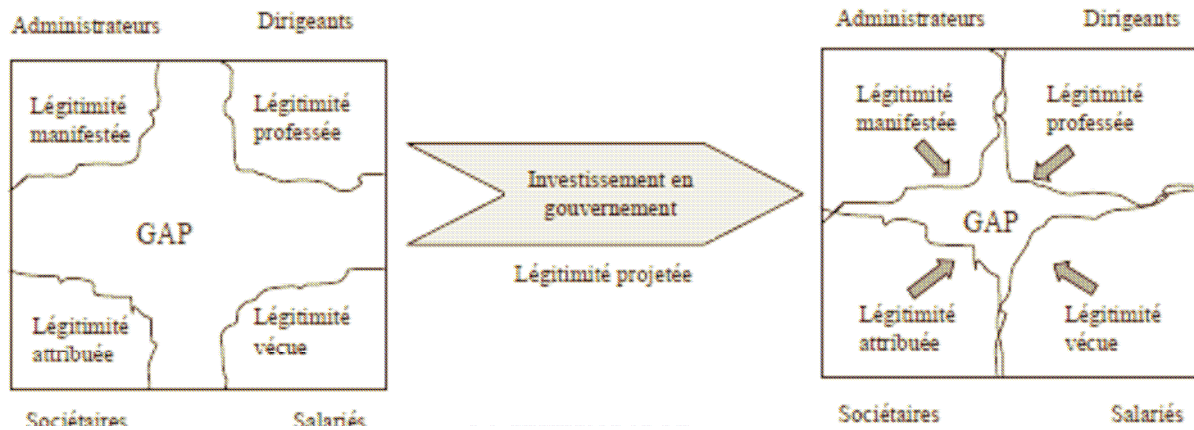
Administrateurs Dirigeants

Légitimité manifestée

Légitimité professée

GAP

Légitimité attribuée

Légitimité vécue

Sociétaires Salariés

Investissement en gouvernement

Légitimité projetée

Administrateurs Dirigeants

Légitimité manifestée

Légitimité professée

GAP

Légitimité attribuée

Légitimité vécue

Sociétaires Salariés